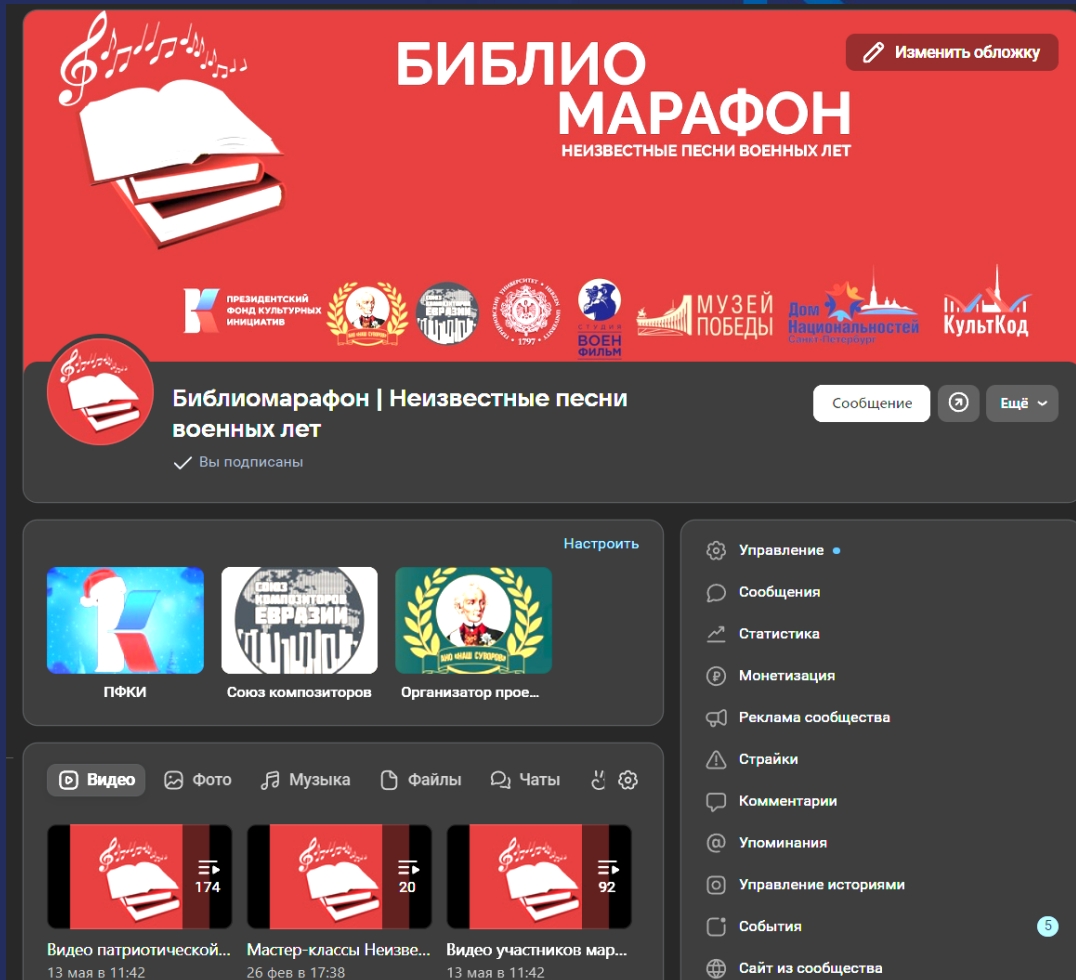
БИБЛИО
МАРАФОН
НЕИЗВЕСТНЫЕ ПЕСНИ ВОЕННЫХ ЛЕТ

Изменить обложку

ПРЕЗИДЕНТСКИЙ ФОНД КУЛЬТУРНЫХ ИНИЦИАТИВ

Союз композиторов Евразии

1797

СТУДИЯ ВОЕН ФИЛЬМ

МУЗЕЙ ПОБЕДЫ

Дом Национальностей Санкт-Петербург

КультКод

Библиомарафон | Неизвестные песни военных лет
Вы подписаны

Сообщение
Ещё

Настроить

ПФКИ
Союз композиторов
Организатор прое...

Управление
Сообщения
Статистика
Монетизация
Реклама сообщества
Страйки
Комментарии
Упоминания
Управление историями
События 5
Сайт из сообщества

Видео
Фото
Музыка
Файлы
Чаты

174
20
92

Видео патриотической...
13 мая в 11:42
Мастер-классы Неизве...
26 фев в 17:38
Видео участников мар...
13 мая в 11:42